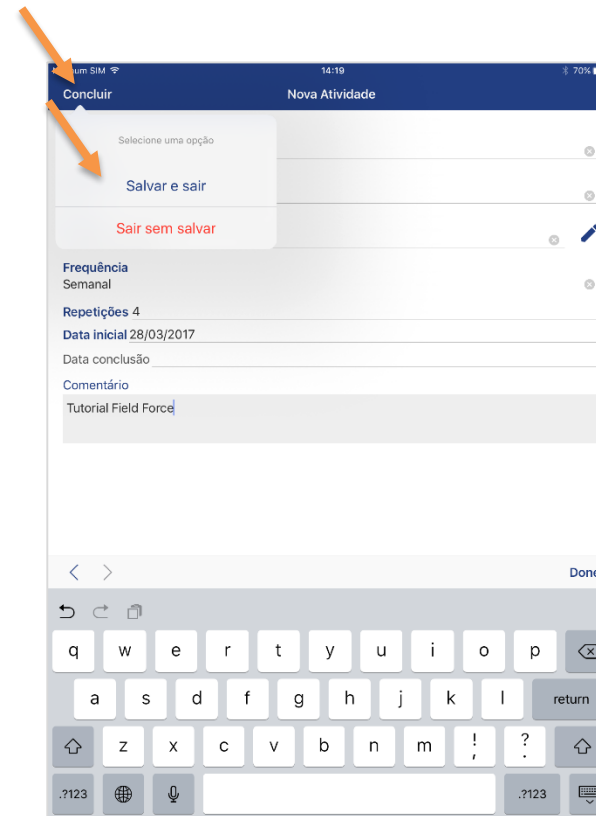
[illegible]um SIM
14:19
70%
Concluir
Nova Atividade
Selecione uma opção
Salvar e sair
Sair sem salvar
Frequência
Semanal
Repetições 4
Data inicial 28/03/2017
Data conclusão
Comentário
Tutorial Field Force
Done
q w e r t y u i o p
a s d f g h j k l return
z x c v b n m ! , ? .
.?123 .?123